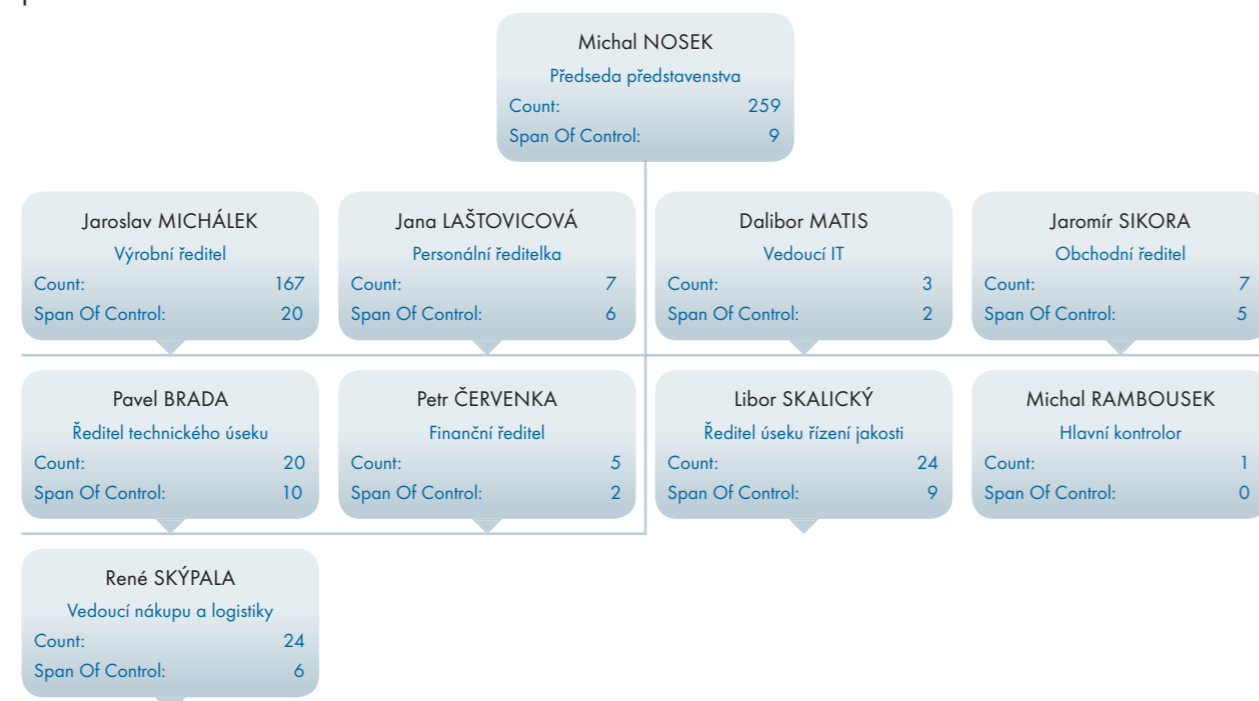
Michal NOSEK
Předseda představenstva
Count: 259
Span Of Control: 9

Jaroslav MICHÁLEK
Výrobní ředitel
Count: 167
Span Of Control: 20

Jana LAŠTOVICOVÁ
Personální ředitelka
Count: 7
Span Of Control: 6

Dalibor MATIS
Vedoucí IT
Count: 3
Span Of Control: 2

Jaromír SIKORA
Obchodní ředitel
Count: 7
Span Of Control: 5

Pavel BRADA
Ředitel technického úseku
Count: 20
Span Of Control: 10

Petr ČERVENKA
Finanční ředitel
Count: 5
Span Of Control: 2

Libor SKALICKÝ
Ředitel úseku řízení jakosti
Count: 24
Span Of Control: 9

Michal RAMBOUSEK
Hlavní kontrolor
Count: 1
Span Of Control: 0

René SKÝPALA
Vedoucí nákupu a logistiky
Count: 24
Span Of Control: 6